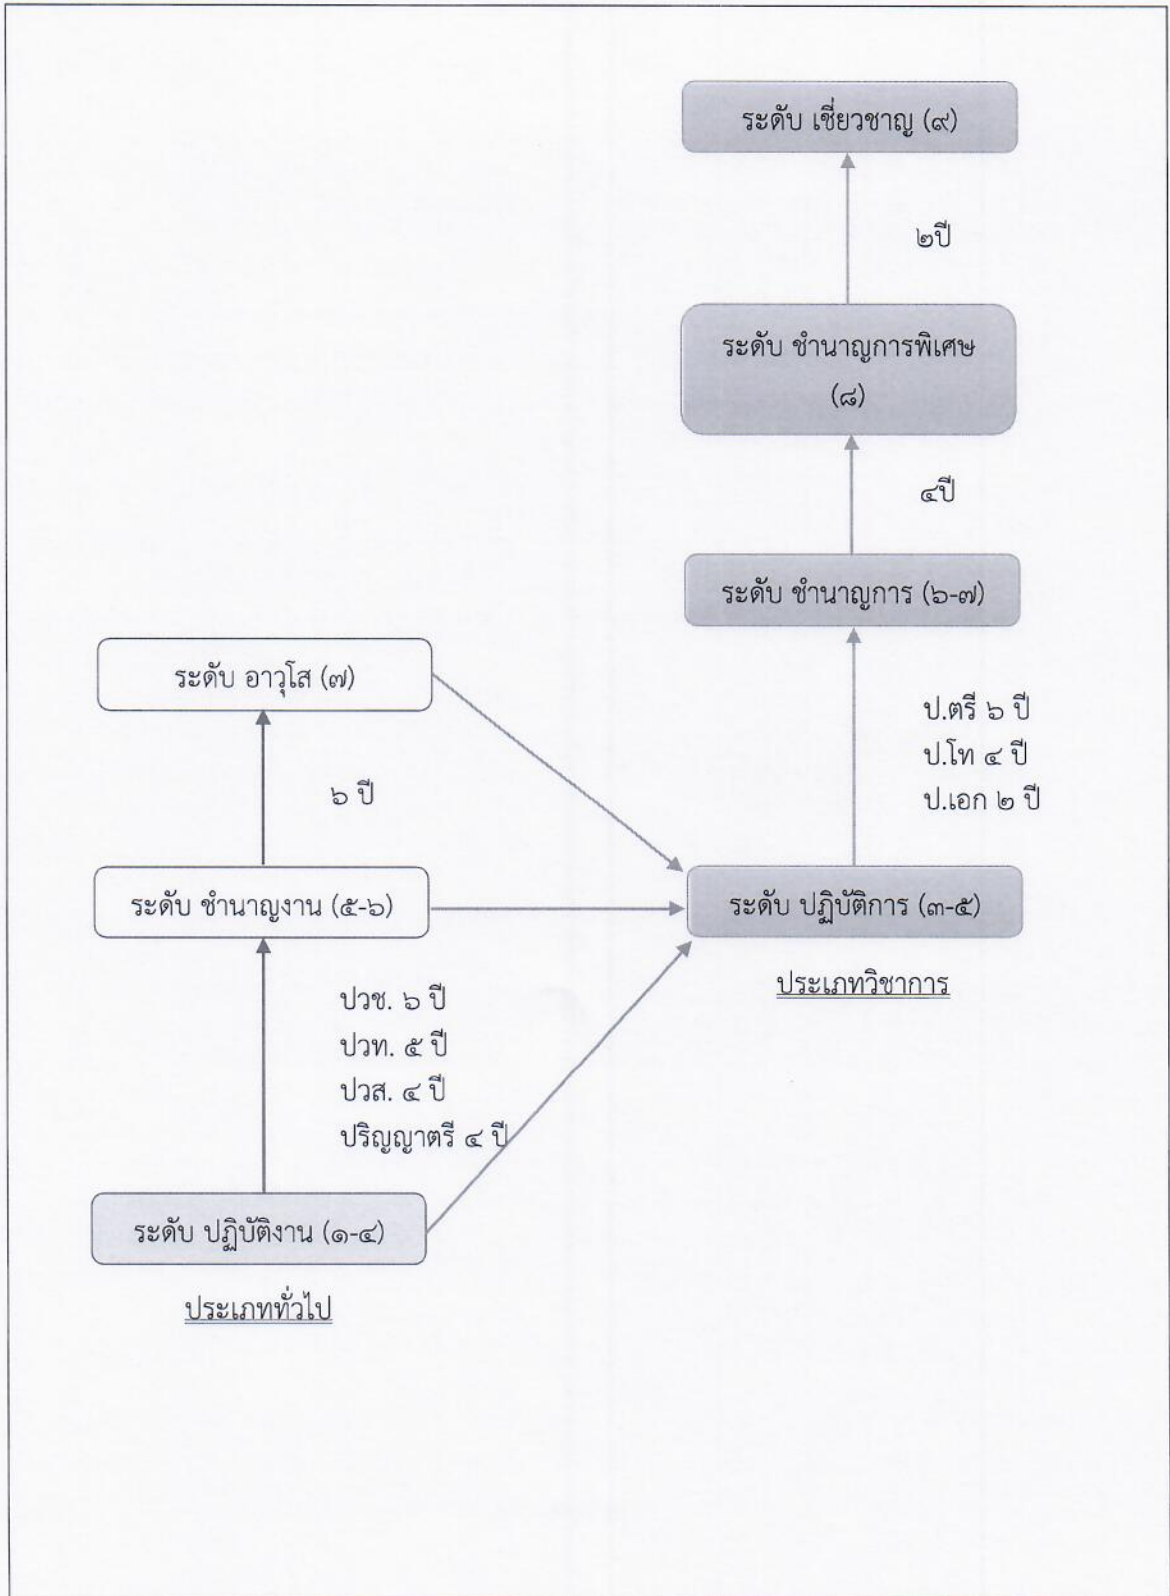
ระดับ เชี่ยวชาญ (๙)

๒ปี

ระดับ ชำนาญการพิเศษ (๘)

๔ปี

ระดับ ชำนาญการ (๖-๗)

ป.ตรี ๖ ปี
ป.โท ๔ ปี
ป.เอก ๒ ปี

ระดับ ปฏิบัติการ (๓-๕)

ประเภทวิชาการ

ระดับ อาวุโส (๗)

๖ ปี

ระดับ ชำนาญงาน (๕-๖)

ปวช. ๖ ปี
ปวท. ๕ ปี
ปวส. ๔ ปี
ปริญญาตรี ๔ ปี

ระดับ ปฏิบัติงาน (๑-๔)

ประเภททั่วไป